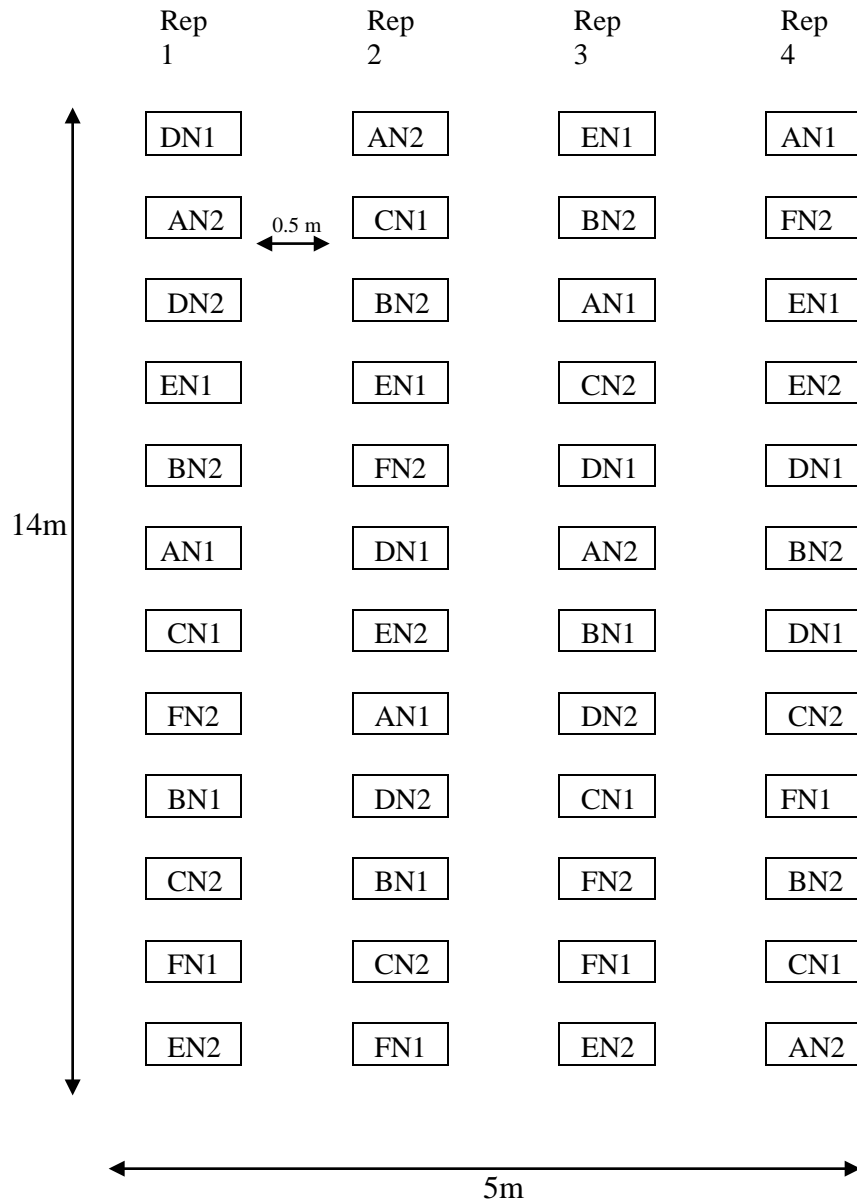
| Rep 1 | Rep 2 | Rep 3 | Rep 4 |
|---|---|---|---|
| DN1 | AN2 | EN1 | AN1 |
| AN2 | CN1 | BN2 | FN2 |
| DN2 | BN2 | AN1 | EN1 |
| EN1 | EN1 | CN2 | EN2 |
| BN2 | FN2 | DN1 | DN1 |
| AN1 | DN1 | AN2 | BN2 |
| CN1 | EN2 | BN1 | DN1 |
| FN2 | AN1 | DN2 | CN2 |
| BN1 | DN2 | CN1 | FN1 |
| CN2 | BN1 | FN2 | BN2 |
| FN1 | CN2 | FN1 | CN1 |
| EN2 | FN1 | EN2 | AN2 |

0.5 m

14m

5m